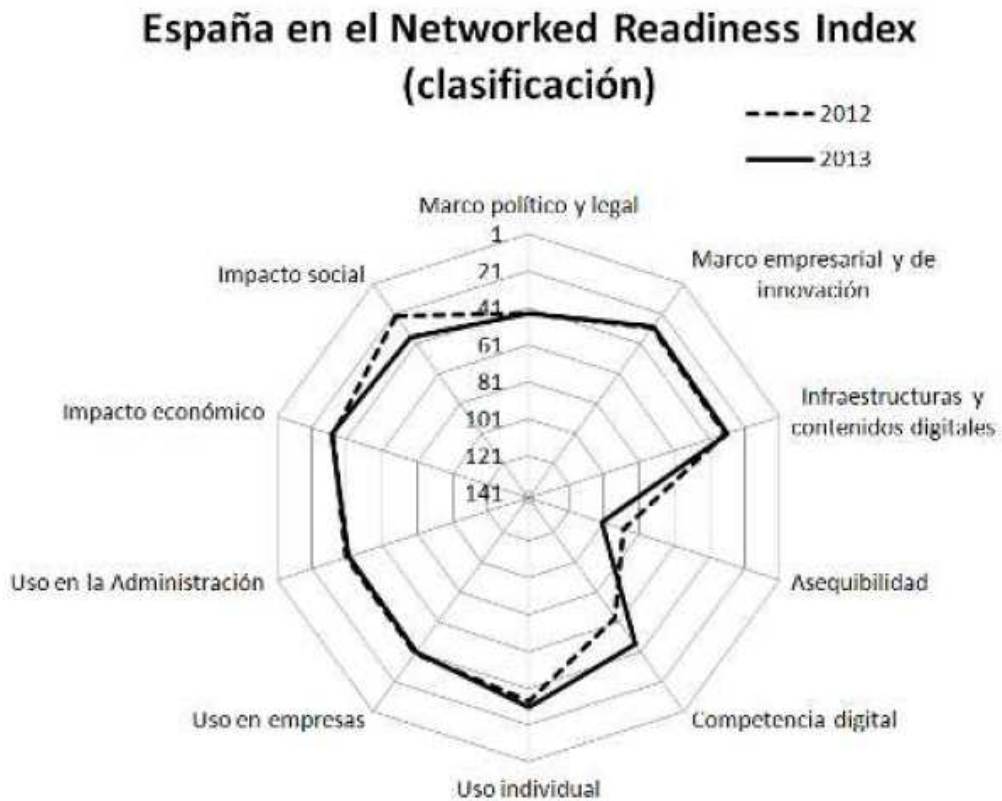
España en el Networked Readiness Index (clasificación)

2012
2013

Marco político y legal
1
21
41
61
81
101
121
141

Marco empresarial y de innovación
Infraestructuras y contenidos digitales
Asequibilidad
Competencia digital
Uso individual
Uso en empresas
Uso en la Administración
Impacto económico
Impacto social